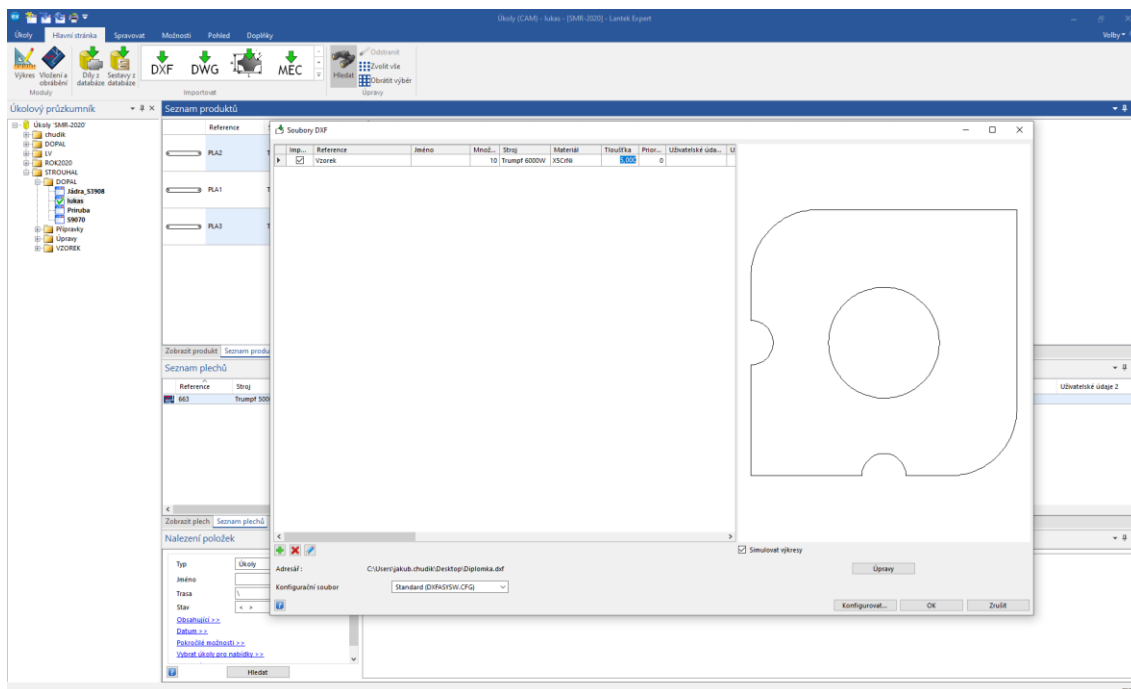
Úkoly (CAM) - lukas - [SMR-2020] - Lantek Expert

Úkoly Hlavní stránka Spravovat Možnosti Pohled Doplňky Volby

Výkres Vložení a obrábění Díly z databáze Sestavy z databáze
Moduly
DXF DWG MEC
Importovat
Hledat Odstranit Zvolit vše Obrátit výběr
Úpravy

Úkolový průzkumník
Úkoly 'SMR-2020'
chudik
DOPAL
LV
ROK2020
STROUHAL
DOPAL
Jádra_53908
lukas
Příruba
59070
Přípravky
Úpravy
VZOREK

Seznam produktů
Reference
PLA2
PLA1
PLA3
Zobrazit produkt Seznam produ

Seznam plechů
Reference Stroj
663 Trumpf 500
Uživatelské údaje 2
Zobrazit plech Seznam plechů

Nalezení položek
Typ Úkoly
Jméno
Trasa \
Stav < >
Obsahující > >
Datum > >
Pokročilé možnosti > >
Vybrat úkoly pro nabídky > >
Hledat

Soubory DXF

| Imp... | Reference | Jméno | Množ... | Stroj | Materiál | Tloušťka | Prior... | Uživatelské úda... | U |
|---|---|---|---|---|---|---|---|---|---|
| ☑ | Vzorek | | 10 | Trumpf 6000W | X5CrNi | 5,000 | 0 | | |

Simulovat výkresy
Adresář : C:\Users\jakub.chudik\Desktop\Diplomka.dxf
Úpravy
Konfigurační soubor Standard (DXFASYSW.CFG)
Konfigurovat... OK Zrušit